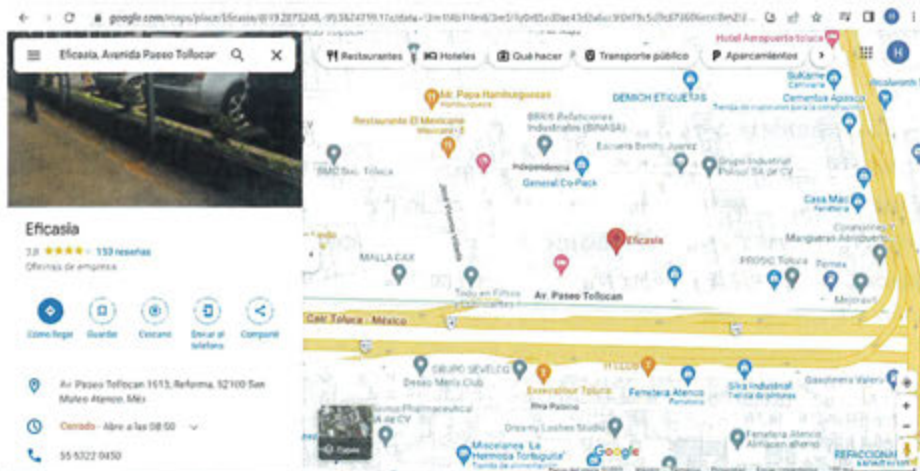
google.com/maps/place/Eficasia/@19.2873245,-99.5624799,17z/data=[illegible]

Hotel Aeropuerto toluca

Eficasia, Avenida Paseo Tollocan

Restaurantes Hoteles Qué hacer Transporte público Aparcamientos

Eficasia

3,8 ★★★★ 153 reseñas

Oficinas de empresa

Cómo llegar Guardar Cercano Enviar al teléfono Compartir

Av. Paseo Tollocan 1513, Reforma, 52100 San Mateo Atenco, Méx.

Cerrado · Abre a las 08:00

55 5322 0450

Mr. Papa Hamburguesas
Hamburguesería

Restaurante El Mexicano
Mexicano · $

BRKR Refacciones Industriales (BINASA)

DENICH ETIQUETAS

SuKarne

Cementos Apasco
Tienda de materiales para la construcción

Independencia

Escuela Benito Juárez

Grupo Industrial Poliuol SA de CV

BMC Soc. Toluca

General Co-Pack

José Vicente Villada

Casa Mac
Ferretería

Eficasia

MALLA CAX

PROSIC Toluca

Pemex

Mangueras Aeropuerto

Todo en Filtros

Av. Paseo Tollocan

Mezcal

Calz Toluca - México

GRUPO SEVELCO

Deseo Meris Club

Emociones Toluca

Ferretería Atenco
Ferretería

Silca Industrial
Tienda de pinturas

Gasolinera Valero

Sanos Pharmaceutical
SA de CV

Plaza Paloma

Dreamy Lashes Studio

Ferretería Atenco

Misceláneas "La Hermosa Tortuguita"

Capas

Google

REFACCIONA